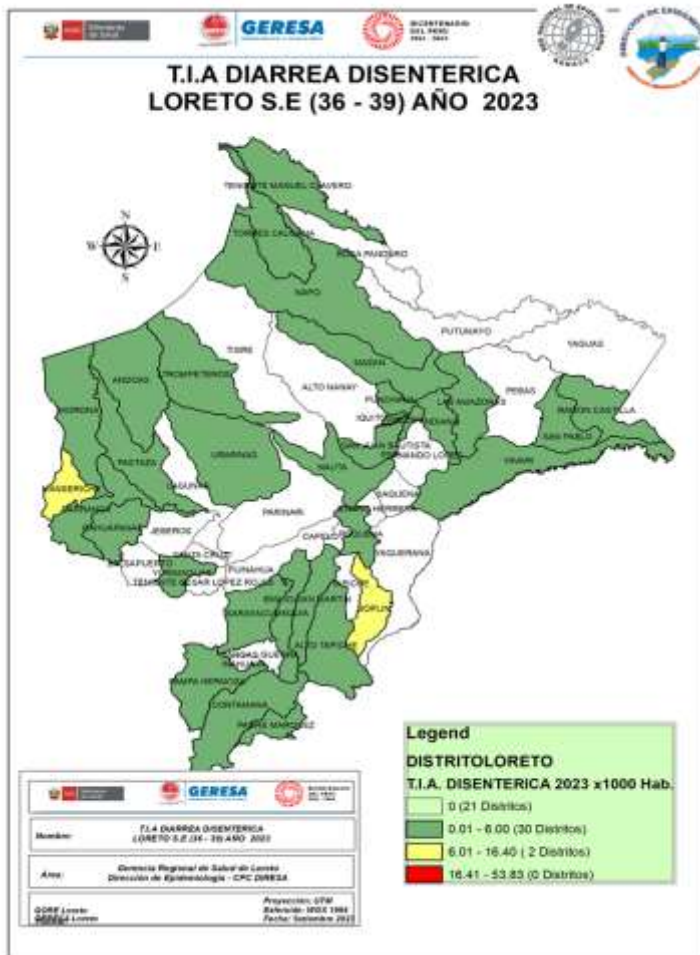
Ministerio de Salud

GERESA

BICENTENARIO DEL PERÚ 2021 - 2024

T.I.A DIARREA DISENTERICA
LORETO S.E (36 - 39) AÑO 2023

N
W E
S

TENIENTE MANUEL CLAVERO
TORRES CAUSANA
ROSA PANDURO
NAPO
PUTUMAYO
YAGUAS
TIGRE
ANDOAS
TROMPETEROS
ALTO NANAY
MAZAN
PEBAS
MORONA
PUNCHANA
IQUITOS
LAS AMAZONAS
RAMON CASTILLA
BELEN
SAN PABLO
PASTAZA
URARINAS
SAN JUAN BAUTISTA
FERNANDO LORES
NAUTA
YAVARI
MANSERICHE
BARRANCA
PARINARI
SAQUENA
CAHUAPANAS
JEBEROS
EMILIO SAN MARTIN
MAQUIA
CAPELO
BALSAPUERTO
SANTA CRUZ
YURIMAGUAS
PUINAHUA
TENIENTE CESAR LOPEZ ROJAS
REQUENA
YAQUERANA
SOPLIN
JENARO HERRERA
SARAYACU
VARGAS GUERRA
ALTO TAPICHE
INAHUAYA
PAMPA HERMOSA
CONTAMANA
PADRE MARQUEZ

Legend
DISTRITOLORETO
T.I.A. DISENTERICA 2023 x1000 Hab.
0 (21 Distritos)
0.01 - 6.00 (30 Distritos)
6.01 - 16.40 ( 2 Distritos)
16.41 - 53.83 (0 Distritos)

GERESA
Nombre: T.I.A DIARREA DISENTERICA LORETO S.E (36 - 39) AÑO 2023
Área: Gerencia Regional de Salud de Loreto Dirección de Epidemiología - CPC DIRESA
GORE Loreto GERESA Loreto
Proyección: UTM
Referido: WGS 1984
Fecha: Setiembre 2023